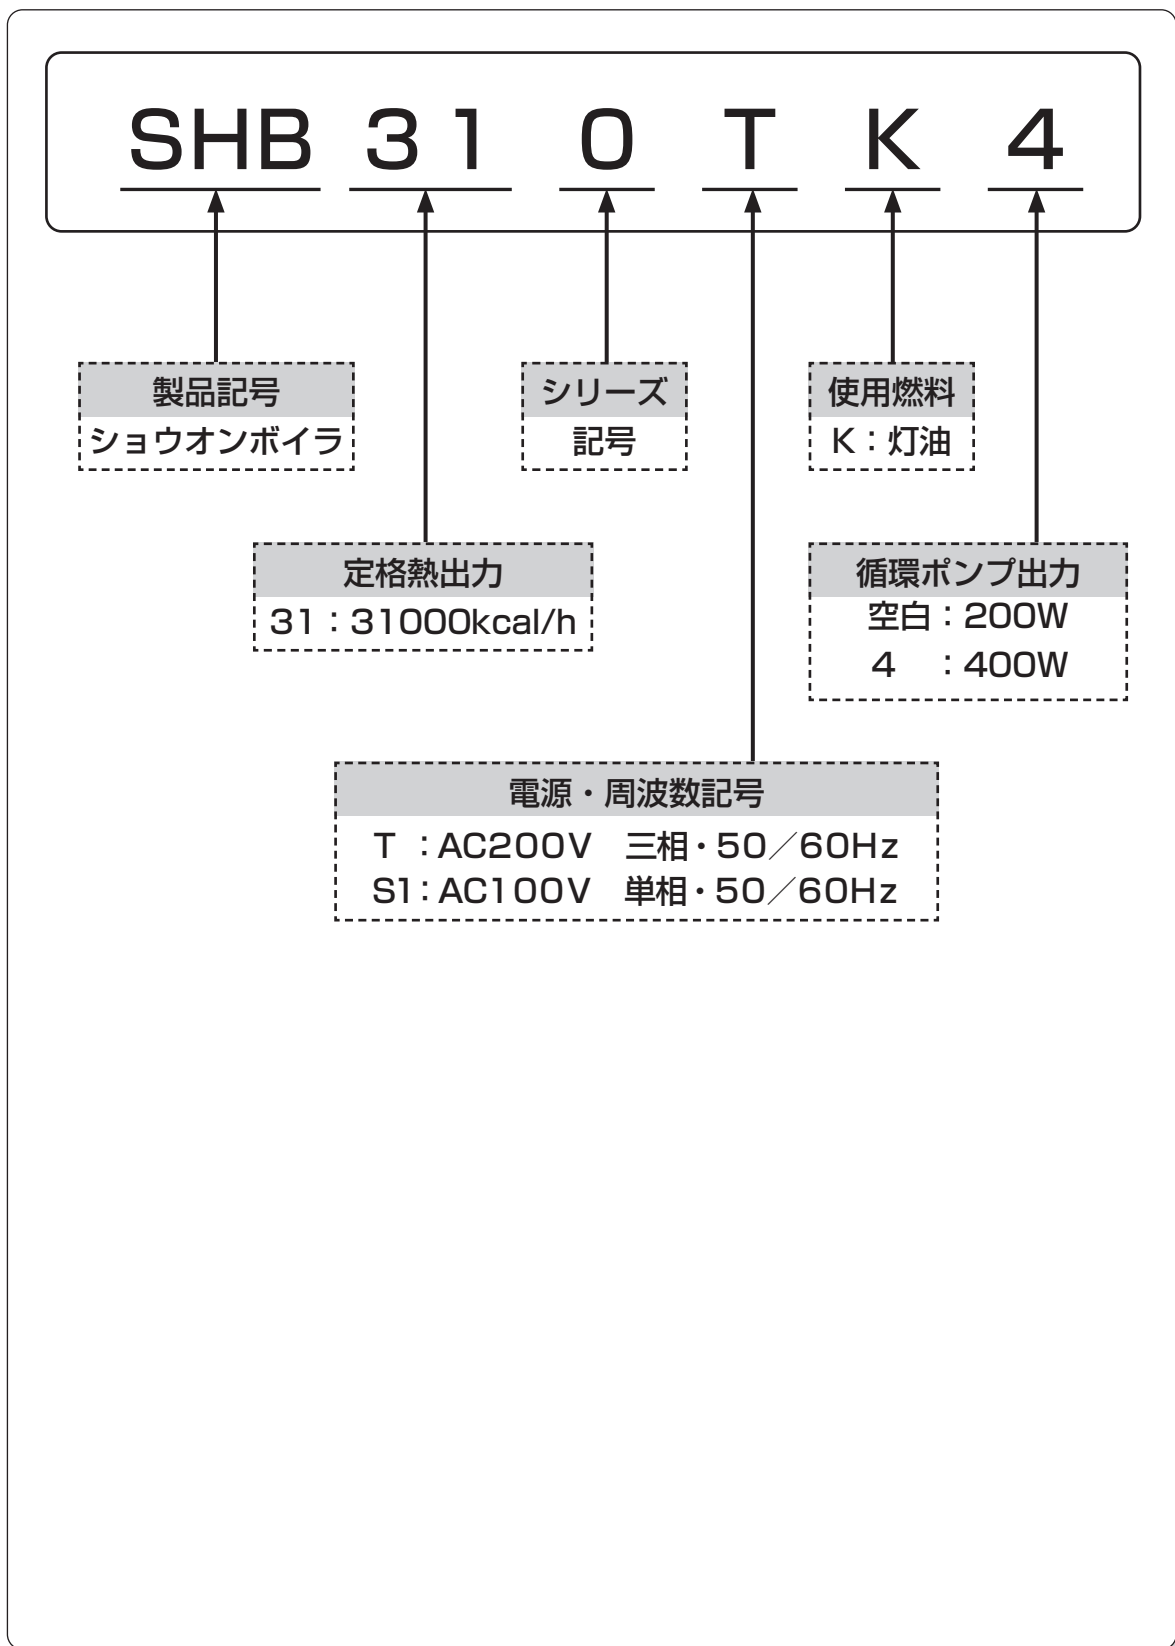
SHB 31 0 T K 4

製品記号
ショウオンボイラ

シリーズ
記号

使用燃料
K：灯油

定格熱出力
31：31000kcal/h

循環ポンプ出力
空白：200W
4 ：400W

電源・周波数記号
T ：AC200V 三相・50／60Hz
S1：AC100V 単相・50／60Hz